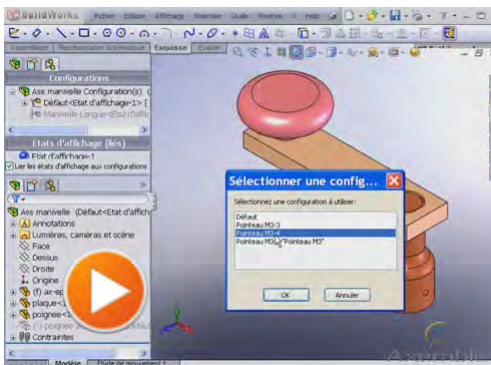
SolidWorks Fichier Edition Affichage Insertion Outils Fenêtre Aide

Esquisse

Configurations

Ass manivelle Configuration(s)

Défaut<Etat d'affichage-1> [

Manivelle Longue<Etat d'

Etats d'affichage (liés)

Etat d'affichage-1

Lier les états d'affichage aux configurations

Ass manivelle (Défaut<Etat d'affich

Annotations

Lumières, caméras et scène

Face

Dessus

Droite

Origine

(f) ax-ep

plaque<1

poignee<

(-) poignee

Contraintes

Modèle

Sélectionner une config...

Sélectionnez une configuration à utiliser:

Défaut

Pointeau M3-3

Pointeau M3-4

Pointeau M3-"Pointeau M3"

OK

Annuler